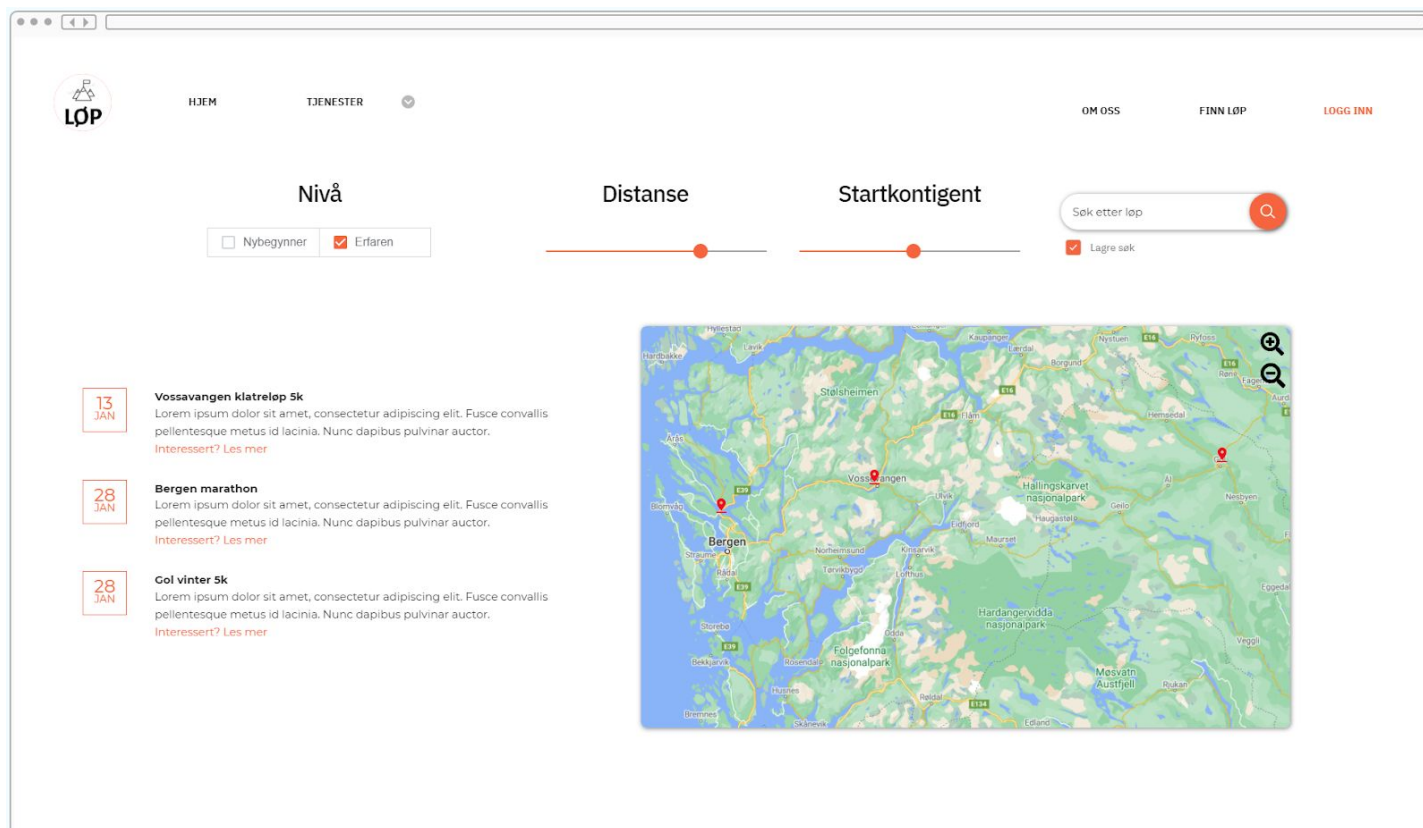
LØP

HJEM

TJENESTER

OM OSS

FINN LØP

LOGG INN

Nivå

Nybegynner

Erfaren

Distanse

Startkontigent

Søk etter løp

Lagre søk

13 JAN

Vossavangen klatreløp 5k

Lorem ipsum dolor sit amet, consectetur adipiscing elit. Fusce convallis pellentesque metus id lacinia. Nunc dapibus pulvinar auctor.

Interessert? Les mer

28 JAN

Bergen marathon

Lorem ipsum dolor sit amet, consectetur adipiscing elit. Fusce convallis pellentesque metus id lacinia. Nunc dapibus pulvinar auctor.

Interessert? Les mer

28 JAN

Gol vinter 5k

Lorem ipsum dolor sit amet, consectetur adipiscing elit. Fusce convallis pellentesque metus id lacinia. Nunc dapibus pulvinar auctor.

Interessert? Les mer

Hyllestad
Lavik
Hardbakke
Kaupanger
Lærdal
Nystuen
E16
Ryfoss
Borgund
Røn
Fage
Aurd
Stølsheimen
E16
E16
Flåm
Hemsedal
Årås
Vossavangen
Hallingskarvet nasjonalpark
Ulvik
Al
Nesbyen
E39
Blomvåg
Geilo
Haugastøl
Eidfjord
Bergen
Straume
Norheimsund
Kinsarvik
Maurset
Tørvikbygd
Lofthus
Råda
E39
Eggedal
Hardangervidda nasjonalpark
Stord
Odda
E39
Folgefonna nasjonalpark
Veggli
Bekkjarvik
Rosendal
Møsvatn Austfjell
Husnes
Rjukan
Røldal
E134
Bremnes
Skånevik
Edland